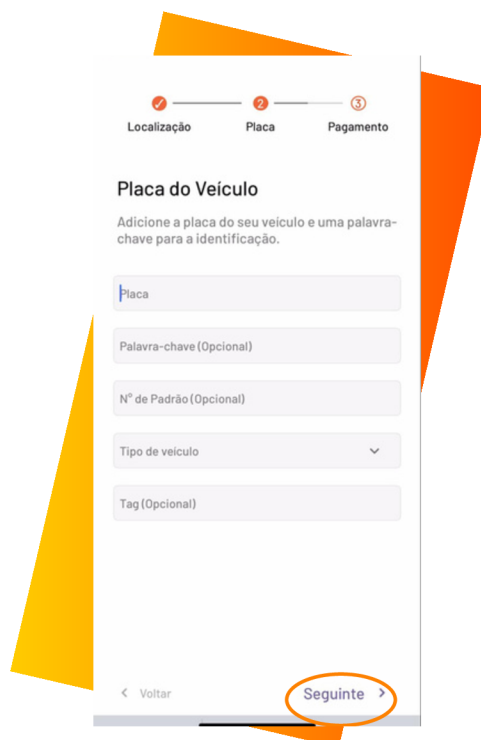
2 3

Localização Placa Pagamento

Placa do Veículo

Adicione a placa do seu veículo e uma palavra-chave para a identificação.

Placa

Palavra-chave (Opcional)

Nº de Padrão (Opcional)

Tipo de veículo

Tag (Opcional)

< Voltar

Seguinte >